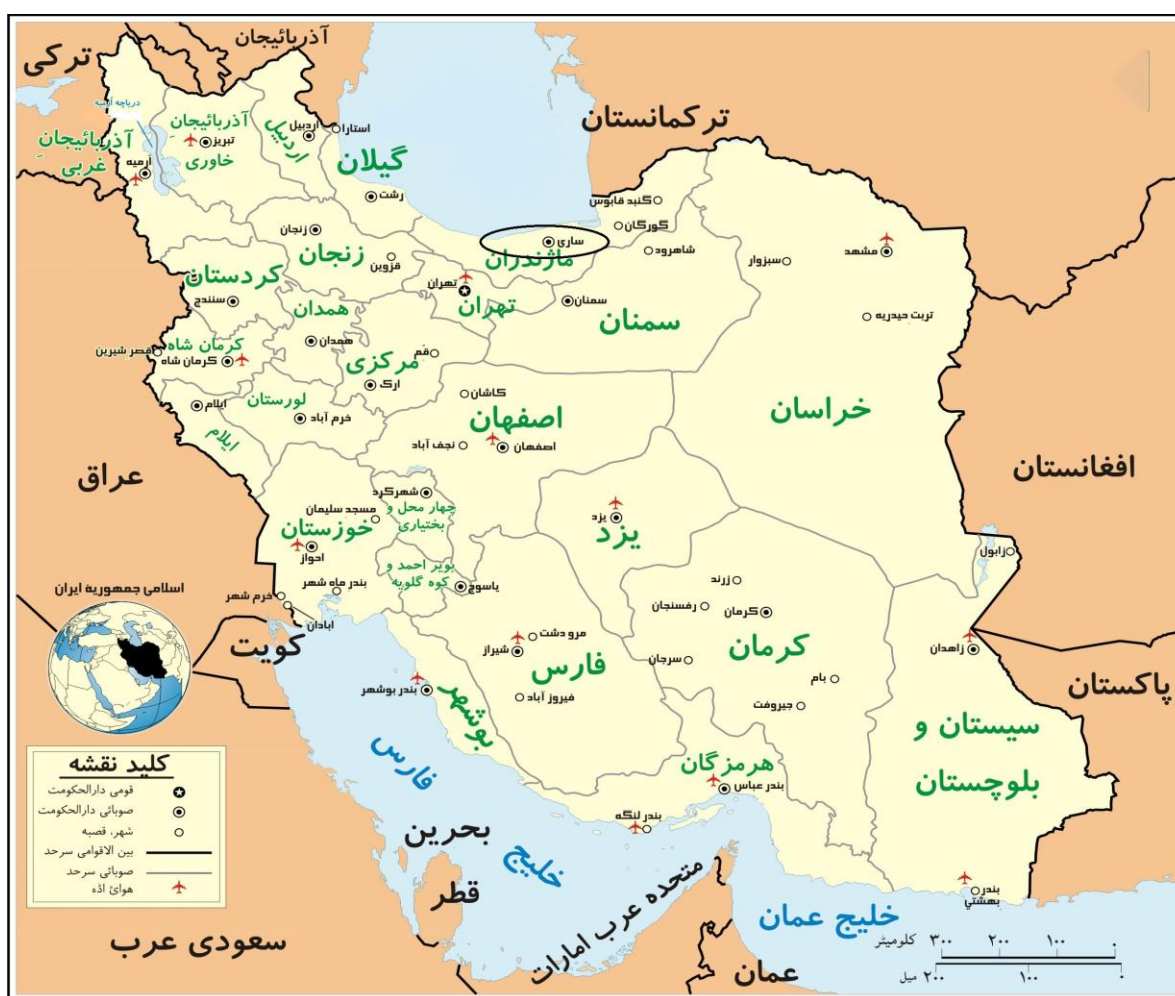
آذربائیجان
ترکی
ترکمانستان
دریاچه ارومیه
آذربائیجان خاوری
تبریز
اردبیل
اردبیل
آستارا
گیلان
آذربائیجان غربی
ارومیه
رشت
گنبد قابوس
گورگان
زنجان
زنجان
ساری
مازندران
شاهرود
سبزوار
مشهد
قزوین
کردستان
تهران
تهران
سنندج
سمنان
سمنان
تربت حیدریه
همدان
کرمان شاه
قصر شیرین
کرمان شاه
همدان
قم
مرکزی
اراک
کاشان
لورستان
ایلام
خرم آباد
خراسان
ایلام
اصفهان
نجف آباد
اصفهان
عراق
افغانستان
شهرکرد
مسجد سلیمان
چهار محل و بختیاری
یزد
یزد
خوزستان
اهواز
زابول
بندر ماه شهر
بویر احمد و کوه گلویه
یاسوج
اسلامی جمهوریۂ ایران
خرم شهر
زرند
آبادان
رفسنجان
کرمان
مرو دشت
کویت
شیراز
سرجان
کرمان
زاهدان
فارس
بم
پاکستان
بندر بوشهر
فیروز آباد
جیروفت
بوشهر
سیستان و بلوچستان
فارس
کلید نقشہ
قومی دارالحکومت
صوبائی دارالحکومت
هرمزگان
شهر، قصبه
بندر عباس
بین الاقوامی سرحد
صوبائی سرحد
بندر لنگه
هوائی اڈہ
بحرین
خلیج
متحده عرب امارات
قطر
بندر بهشتی
خلیج عمان
سعودی عرب
عمان
۳۰۰ ۲۰۰ ۱۰۰ کلومیٹر
۲۰۰ ۱۰۰ میل